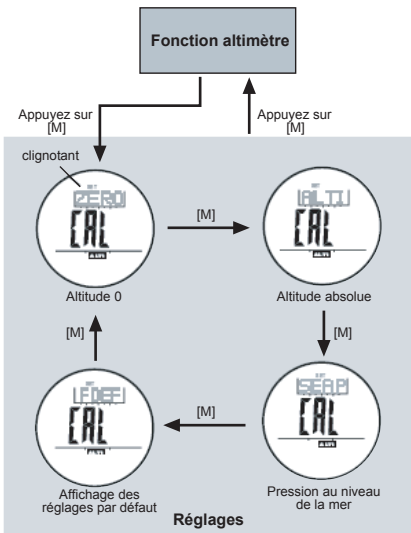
Fonction altimètre

Appuyez sur [M]

Appuyez sur [M]

clignotant

ZERO

CAL

[M]

ALTI

CAL

Altitude 0

Altitude absolue

[M]

[M]

[M]

DEF

CAL

SEA P

CAL

Affichage des réglages par défaut

Pression au niveau de la mer

Réglages